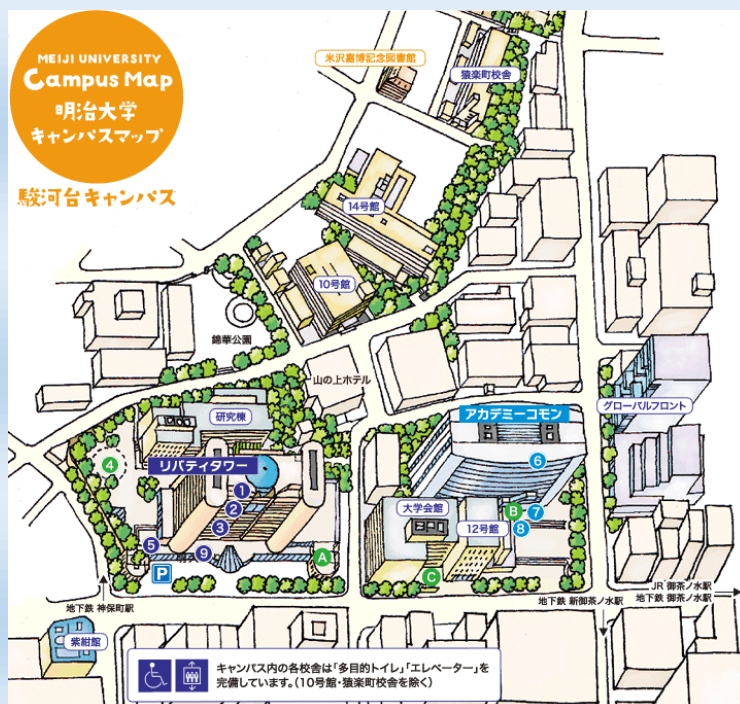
MEIJI UNIVERSITY
Campus Map
明治大学
キャンパスマップ

駿河台キャンパス

米沢嘉博記念図書館
猿楽町校舎
14号館
10号館
錦華公園
山の上ホテル
研究棟
リバティタワー
アカデミーコモン
グローバルフロント
大学会館
12号館
1
2
3
4
5
6
7
8
9
A
B
C
P
地下鉄 神保町駅
地下鉄 新御茶ノ水駅
JR 御茶ノ水駅
地下鉄 御茶ノ水駅
紫紺館

キャンパス内の各校舎は「多目的トイレ」「エレベーター」を完備しています。(10号館・猿楽町校舎を除く)